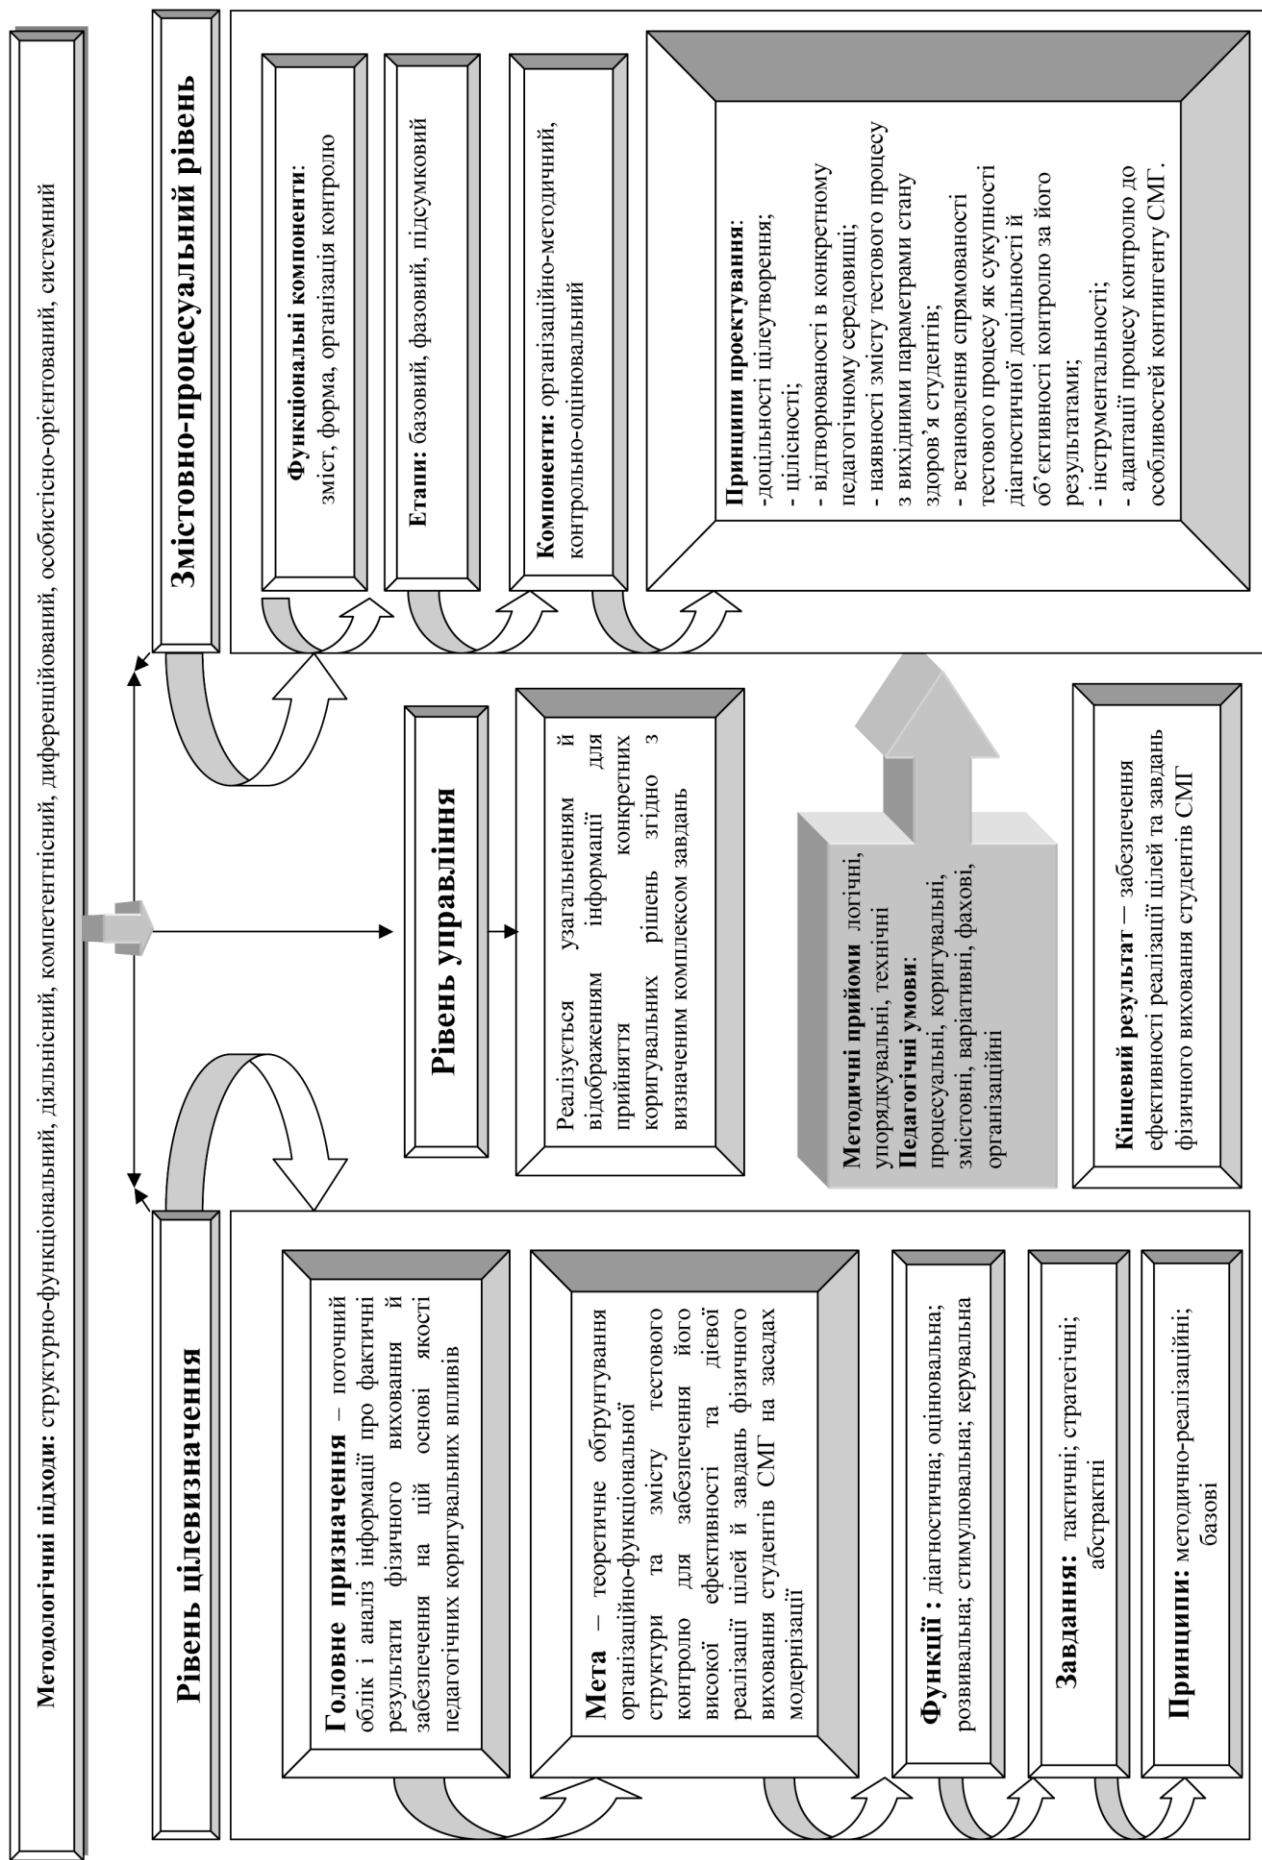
Методологічні підходи: структурно-функціональний, діяльнісний, компетентнісний, диференційований, особистісно-орієнтований, системний

Рівень цілевизначення

Головне призначення – поточний облік і аналіз інформації про фактичні результати фізичного виховання й забезпечення на цій основі якості педагогічних коригувальних впливів

Мета – теоретичне обґрунтування організаційно-функціональної структури та змісту тестового контролю для забезпечення його високої ефективності та дієвої реалізації цілей й завдань фізичного виховання студентів СМГ на засадах модернізації

Функції : діагностична; оцінювальна; розвивальна; стимулювальна; керувальна

Завдання: тактичні; стратегічні; абстрактні

Принципи: методично-реалізаційні; базові

Рівень управління

Реалізується узагальненням й відображенням інформації для прийняття конкретних коригувальних рішень згідно з визначеним комплексом завдань

Методичні прийоми логічні, упорядкувальні, технічні
Педагогічні умови: процесуальні, коригувальні, змістовні, варіативні, фахові, організаційні

Кінцевий результат – забезпечення ефективності реалізації цілей та завдань фізичного виховання студентів СМГ

Змістовно-процесуальний рівень

Функціональні компоненти: зміст, форма, організація контролю

Етапи: базовий, фазовий, підсумковий

Компоненти: організаційно-методичний, контрольно-оцінювальний

Принципи проектування:
-доцільності цілеутворення;
- цілісності;
- відтворюваності в конкретному педагогічному середовищі;
- наявності змісту тестового процесу з вхідними параметрами стану здоров'я студентів;
- встановлення спрямованості тестового процесу як сукупності діагностичної доцільності й об'єктивності контролю за його результатами;
- інструментальності;
- адаптації процесу контролю до особливостей контингенту СМГ.